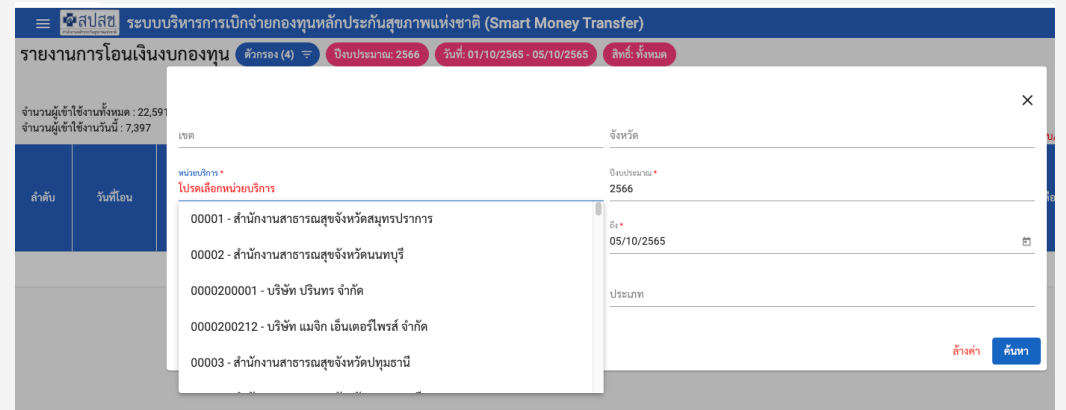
สปสช. ระบบบริหารการเบิกจ่ายกองทุนหลักประกันสุขภาพแห่งชาติ (Smart Money Transfer)

รายงานการโอนเงินงบกองทุน ตัวกรอง (4) ปีงบประมาณ: 2566 วันที่: 01/10/2565 - 05/10/2565 สิทธิ: ทั้งหมด

จำนวนผู้เข้าใช้งานทั้งหมด : 22,591
จำนวนผู้เข้าใช้งานวันนี้ : 7,397

ลำดับ
วันที่โอน

เขต
จังหวัด

หน่วยบริการ *
โปรดเลือกหน่วยบริการ

ปีงบประมาณ *
2566

00001 - สำนักงานสาธารณสุขจังหวัดสมุทรปราการ
00002 - สำนักงานสาธารณสุขจังหวัดนนทบุรี
0000200001 - บริษัท ปรินทร จำกัด
0000200212 - บริษัท แมจิก เอ็นเตอร์ไพรส์ จำกัด
00003 - สำนักงานสาธารณสุขจังหวัดปทุมธานี
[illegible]

ถึง *
05/10/2565

ประเภท

ล้างค่า
ค้นหา